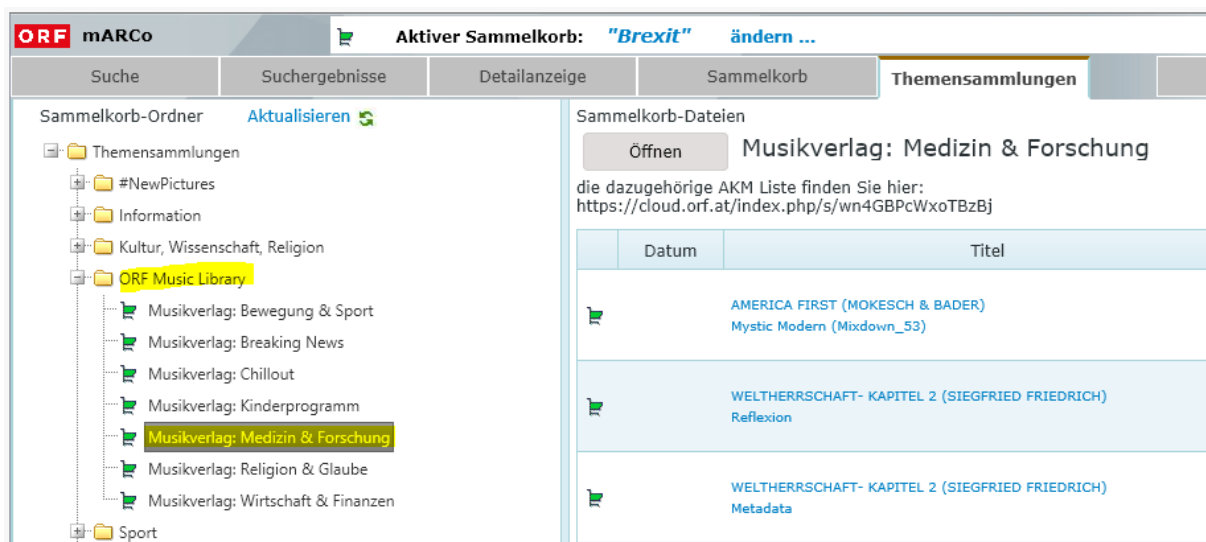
ORF mARCo

Aktiver Sammelkorb: "Brexit" ändern ...

Suche | Suchergebnisse | Detailanzeige | Sammelkorb | Themensammlungen

Sammelkorb-Ordner Aktualisieren

Themensammlungen
#NewPictures
Information
Kultur, Wissenschaft, Religion
ORF Music Library
Musikverlag: Bewegung & Sport
Musikverlag: Breaking News
Musikverlag: Chillout
Musikverlag: Kinderprogramm
Musikverlag: Medizin & Forschung
Musikverlag: Religion & Glaube
Musikverlag: Wirtschaft & Finanzen
Sport

Sammelkorb-Dateien

Öffnen

Musikverlag: Medizin & Forschung

die dazugehörige AKM Liste finden Sie hier:
https://cloud.orf.at/index.php/s/wn4GBPcWxoTBzBj

| | Datum | Titel |
|---|---|---|
| | | AMERICA FIRST (MOKESCH & BADER) Mystic Modern (Mixdown_53) |
| | | WELTHERRSCHAFT- KAPITEL 2 (SIEGFRIED FRIEDRICH) Reflexion |
| | | WELTHERRSCHAFT- KAPITEL 2 (SIEGFRIED FRIEDRICH) Metadata |